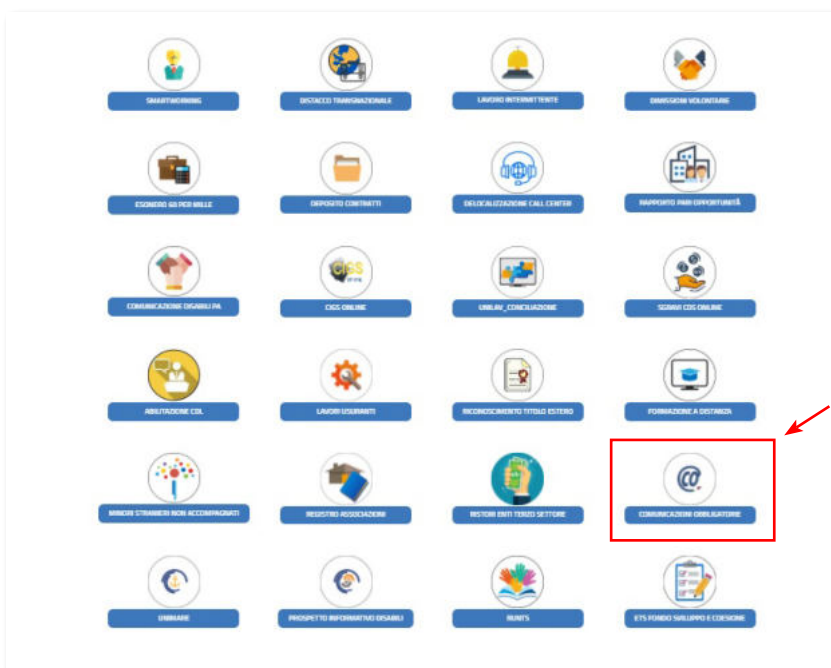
SMARTWORKING

DISTACCO TRANSNAZIONALE

LAVORO INTERMITTENTE

DIMISSIONI VOLONTARIE

ESONERO 68 PER MILLE

DEPOSITO CONTRATTI

DELOCALIZZAZIONE CALL CENTER

RAPPORTO PARI OPPORTUNITÀ

COMUNICAZIONE DISABILI PA

CIGS

CIGS ONLINE

UNILAV_CONCILIAZIONE

SGRAVI CDS ONLINE

ABILITAZIONE CDL

LAVORI USURANTI

RICONOSCIMENTO TITOLO ESTERO

FORMAZIONE A DISTANZA

MINORI STRANIERI NON ACCOMPAGNATI

REGISTRO ASSOCIAZIONI

RISTORI ENTI TERZO SETTORE

COMUNICAZIONI OBBLIGATORIE

UNIMARE

PROSPETTO INFORMATIVO DISABILI

RUNTS

ETS FONDO SVILUPPO E COESIONE